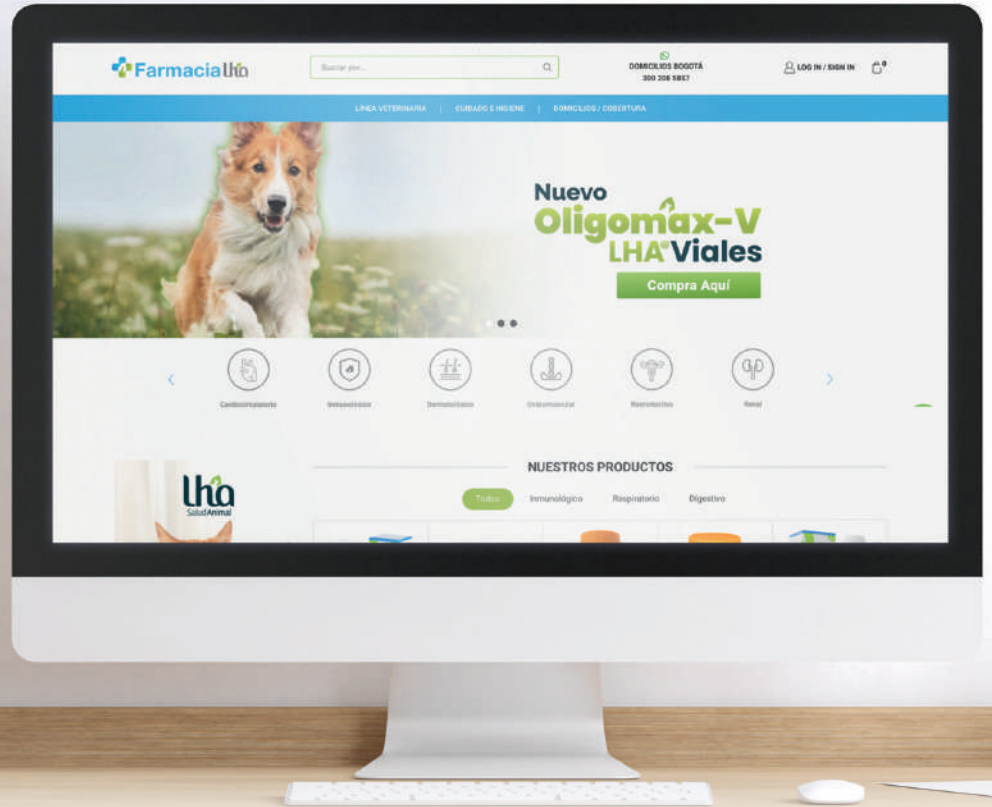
Farmacia lha

Buscar por...

DOMICILIOS BOGOTÁ
300 208 5857

LOG IN / SIGN IN

LÍNEA VETERINARIA | CUIDADO E HIGIENE | DOMICILIOS / COBERTURA

Nuevo
Oligomax-V
LHA Viales
Compra Aquí

Cardiocirculatorio
Inmunológico
Dermatológico
Osteomuscular
Reproductivo
Renal

NUESTROS PRODUCTOS

Todos
Inmunológico
Respiratorio
Digestivo

lha
Salud Animal